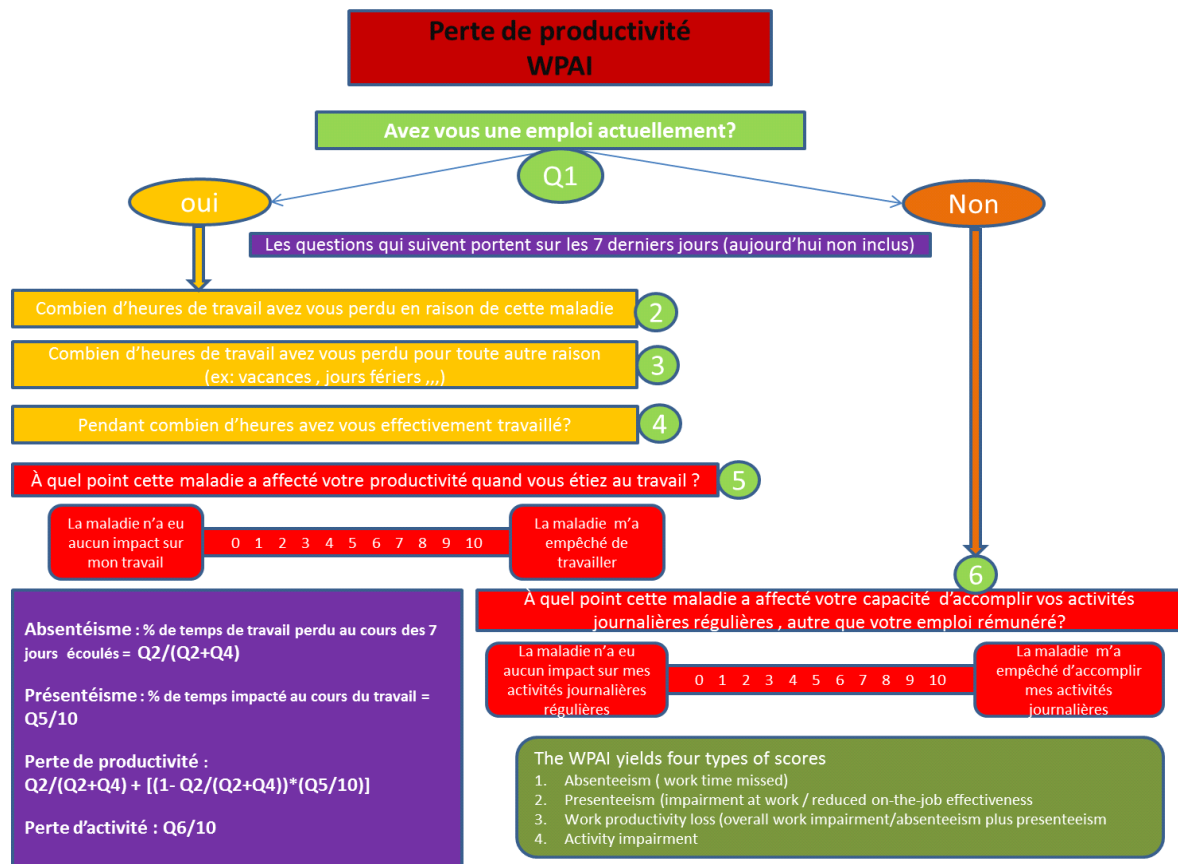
Perte de productivité
WPAI

Avez vous une emploi actuellement?

Q1

oui

Non

Les questions qui suivent portent sur les 7 derniers jours (aujourd'hui non inclus)

Combien d'heures de travail avez vous perdu en raison de cette maladie

2

Combien d'heures de travail avez vous perdu pour toute autre raison (ex: vacances , jours fériers ,,,)

3

Pendant combien d'heures avez vous effectivement travaillé?

4

À quel point cette maladie a affecté votre productivité quand vous étiez au travail ?

5

La maladie n'a eu aucun impact sur mon travail

0 1 2 3 4 5 6 7 8 9 10

La maladie m'a empêché de travailler

6

À quel point cette maladie a affecté votre capacité d'accomplir vos activités journalières régulières , autre que votre emploi rémunéré?

La maladie n'a eu aucun impact sur mes activités journalières régulières

0 1 2 3 4 5 6 7 8 9 10

La maladie m'a empêché d'accomplir mes activités journalières

Absentéisme : % de temps de travail perdu au cours des 7 jours écoulés = Q2/(Q2+Q4)

Présentéisme : % de temps impacté au cours du travail = Q5/10

Perte de productivité :
Q2/(Q2+Q4) + [(1- Q2/(Q2+Q4))*(Q5/10)]

Perte d'activité : Q6/10

The WPAI yields four types of scores
1. Absenteeism ( work time missed)
2. Presenteeism (impairment at work / reduced on-the-job effectiveness
3. Work productivity loss (overall work impairment/absenteeism plus presenteeism
4. Activity impairment